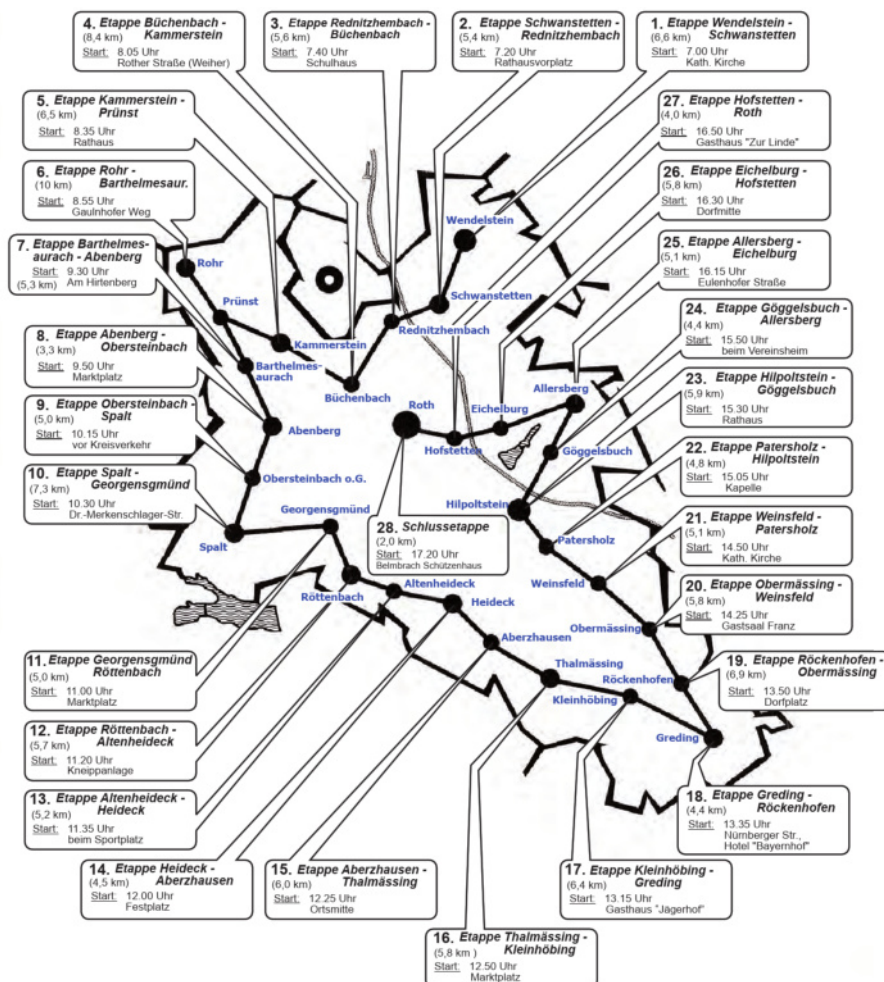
4. Etappe Büchenbach - Kammerstein
(8,4 km)
Start: 8.05 Uhr
Rother Straße (Weiher)

3. Etappe Rednitzhembach - Büchenbach
(5,6 km)
Start: 7.40 Uhr
Schulhaus

2. Etappe Schwanstetten - Rednitzhembach
(5,4 km)
Start: 7.20 Uhr
Rathausvorplatz

1. Etappe Wendelstein - Schwanstetten
(6,6 km)
Start: 7.00 Uhr
Kath. Kirche

5. Etappe Kammerstein - Prünst
(6,5 km)
Start: 8.35 Uhr
Rathaus

27. Etappe Hofstetten - Roth
(4,0 km)
Start: 16.50 Uhr
Gasthaus "Zur Linde"

6. Etappe Rohr - Barthelmesaur.
(10 km)
Start: 8.55 Uhr
Gaulnhofer Weg

26. Etappe Eichelburg - Hofstetten
(5,8 km)
Start: 16.30 Uhr
Dorfmitte

7. Etappe Barthelmesaurach - Abenberg
Start: 9.30 Uhr
(5,3 km) Am Hirtenberg

25. Etappe Allersberg - Eichelburg
(5,1 km)
Start: 16.15 Uhr
Eulenhofer Straße

Wendelstein
Rohr
Prünst
Schwanstetten
Kammerstein
Rednitzhembach

24. Etappe Göggelsbuch - Allersberg
(4,4 km)
Start: 15.50 Uhr
beim Vereinsheim

8. Etappe Abenberg - Obersteinbach
(3,3 km)
Start: 9.50 Uhr
Marktplatz

Barthelmesaurach
Büchenbach
Allersberg

23. Etappe Hilpoltstein - Göggelsbuch
(5,9 km)
Start: 15.30 Uhr
Rathaus

9. Etappe Obersteinbach - Spalt
(5,0 km)
Start: 10.15 Uhr
vor Kreisverkehr

Roth
Abenberg
Eichelburg
Hofstetten
Göggelsbuch

22. Etappe Patersholz - Hilpoltstein
(4,8 km)
Start: 15.05 Uhr
Kapelle

10. Etappe Spalt - Georgensgmünd
(7,3 km)
Start: 10.30 Uhr
Dr.-Merkenschlager-Str.

Obersteinbach o.G.
Hilpoltstein
Georgensgmünd

21. Etappe Weinsfeld - Patersholz
(5,1 km)
Start: 14.50 Uhr
Kath. Kirche

Spalt

28. Schlussetappe
(2,0 km)
Start: 17.20 Uhr
Belmbrach Schützenhaus

Patersholz
Weinsfeld
Altenheideck
Röttenbach
Heideck

20. Etappe Obermässing - Weinsfeld
(5,8 km)
Start: 14.25 Uhr
Gastsaal Franz

Obermässing
Aberzhausen
Thalmässing
Röckenhofen
Kleinhöbing

11. Etappe Georgensgmünd Röttenbach
(5,0 km)
Start: 11.00 Uhr
Marktplatz

19. Etappe Röckenhofen - Obermässing
(6,9 km)
Start: 13.50 Uhr
Dorfplatz

12. Etappe Röttenbach - Altenheideck
(5,7 km)
Start: 11.20 Uhr
Kneippanlage

Greding

13. Etappe Altenheideck - Heideck
(5,2 km)
Start: 11.35 Uhr
beim Sportplatz

18. Etappe Greding - Röckenhofen
(4,4 km)
Start: 13.35 Uhr
Nürnberger Str., Hotel "Bayernhof"

14. Etappe Heideck - Aberzhausen
(4,5 km)
Start: 12.00 Uhr
Festplatz

15. Etappe Aberzhausen - Thalmässing
(6,0 km)
Start: 12.25 Uhr
Ortsmitte

17. Etappe Kleinhöbing - Greding
(6,4 km)
Start: 13.15 Uhr
Gasthaus "Jägerhof"

16. Etappe Thalmässing - Kleinhöbing
(5,8 km)
Start: 12.50 Uhr
Marktplatz